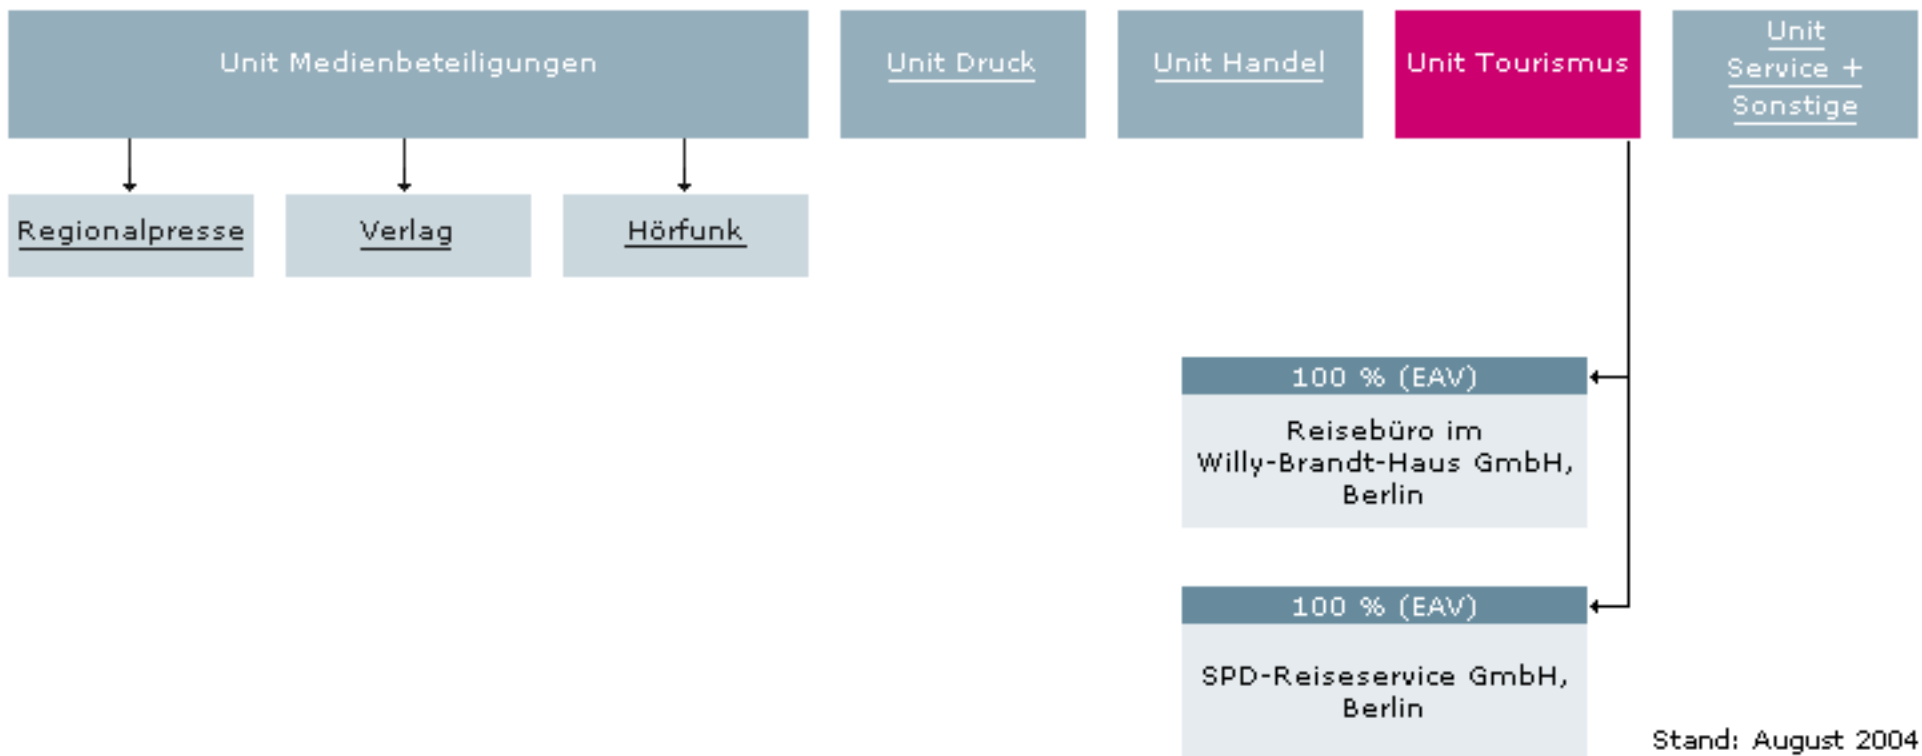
Unit Medienbeteiligungen

Unit Druck

Unit Handel

Unit Tourismus

Unit Service + Sonstige

Regionalpresse

Verlag

Hörfunk

100 % (EAV)

Reisebüro im Willy-Brandt-Haus GmbH, Berlin

100 % (EAV)

SPD-Reiseservice GmbH, Berlin

Stand: August 2004